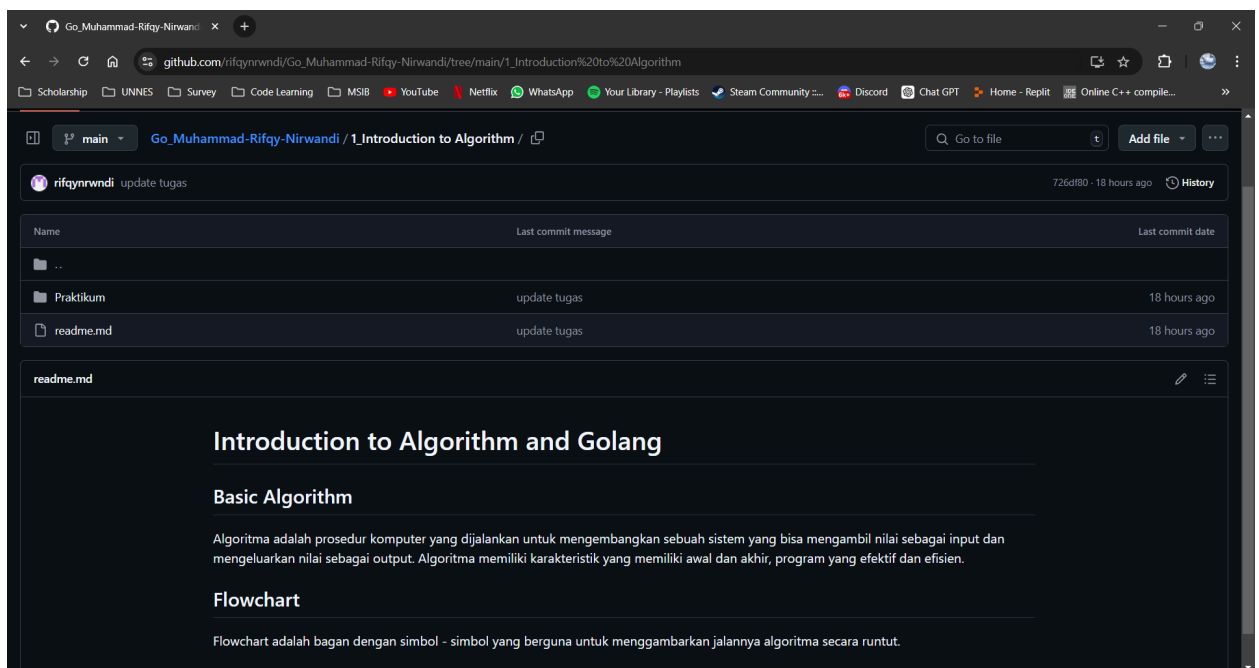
Go_Muhammad-Rifqy-Nirwand ×

github.com/rifqynrwndi/Go_Muhammad-Rifqy-Nirwandi/tree/main/1_Introduction%20to%20Algorithm

Scholarship UNNES Survey Code Learning MSIB YouTube Netflix WhatsApp Your Library - Playlists Steam Community :... Discord Chat GPT Home - Replit Online C++ compile... »

main Go_Muhammad-Rifqy-Nirwandi / 1_Introduction to Algorithm /

Go to file t Add file ···

rifqynrwndi update tugas 726df80 · 18 hours ago History

| Name | Last commit message | Last commit date |
|---|---|---|
| .. | | |
| Praktikum | update tugas | 18 hours ago |
| readme.md | update tugas | 18 hours ago |

readme.md

Introduction to Algorithm and Golang

Basic Algorithm

Algoritma adalah prosedur komputer yang dijalankan untuk mengembangkan sebuah sistem yang bisa mengambil nilai sebagai input dan mengeluarkan nilai sebagai output. Algoritma memiliki karakteristik yang memiliki awal dan akhir, program yang efektif dan efisien.

Flowchart

Flowchart adalah bagan dengan simbol - simbol yang berguna untuk menggambarkan jalannya algoritma secara runtut.